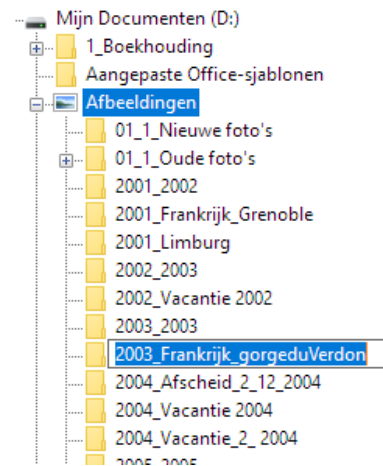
Mijn Documenten (D:)
1_Boekhouding
Aangepaste Office-sjablonen
Afbeeldingen
01_1_Nieuwe foto's
01_1_Oude foto's
2001_2002
2001_Frankrijk_Grenoble
2001_Limburg
2002_2003
2002_Vacantie 2002
2003_2003
2003_Frankrijk_gorgeduVerdon
2004_Afscheid_2_12_2004
2004_Vacantie 2004
2004_Vacantie_2_ 2004
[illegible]